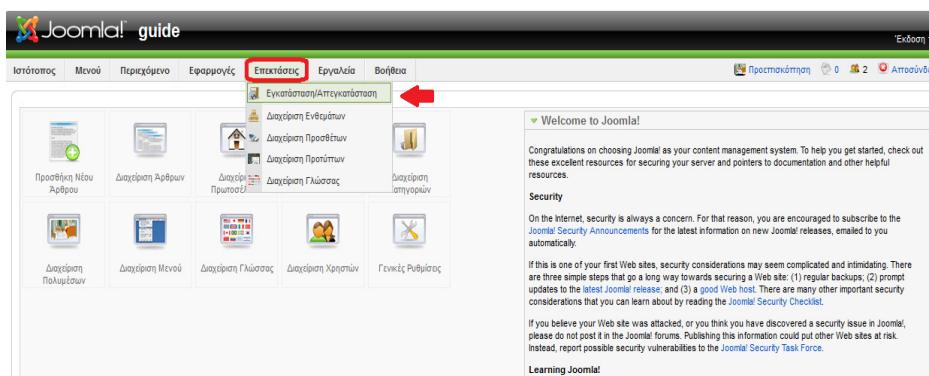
Joomla! guide

Έκδοση

Ιστότοπος Μενού Περιεχόμενο Εφαρμογές Επεκτάσεις Εργαλεία Βοήθεια

Προεπισκόπηση 0 2 Αποσύνδ

Εγκατάσταση/Απεγκατάσταση
Διαχείριση Ενθεμάτων
Διαχείριση Προσθέτων
Διαχείριση Προτύπων
Διαχείριση Γλώσσας

Προσθήκη Νέου Άρθρου
Διαχείριση Άρθρων
Πρωτοσέλ
Διαχείριση Κατηγοριών
Διαχείριση Πολυμέσων
Διαχείριση Μενού
Διαχείριση Γλώσσας
Διαχείριση Χρηστών
Γενικές Ρυθμίσεις

Welcome to Joomla!

Congratulations on choosing Joomla! as your content management system. To help you get started, check out these excellent resources for securing your server and pointers to documentation and other helpful resources.

Security

On the Internet, security is always a concern. For that reason, you are encouraged to subscribe to the Joomla! Security Announcements for the latest information on new Joomla! releases, emailed to you automatically.

If this is one of your first Web sites, security considerations may seem complicated and intimidating. There are three simple steps that go a long way towards securing a Web site: (1) regular backups; (2) prompt updates to the latest Joomla! release; and (3) a good Web host. There are many other important security considerations that you can learn about by reading the Joomla! Security Checklist.

If you believe your Web site was attacked, or you think you have discovered a security issue in Joomla!, please do not post it in the Joomla! forums. Publishing this information could put other Web sites at risk. Instead, report possible security vulnerabilities to the Joomla! Security Task Force.

Learning Joomla!